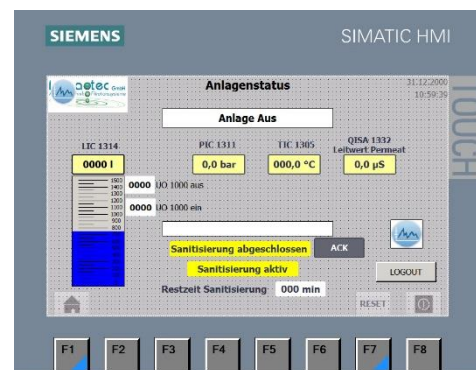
SIEMENS

SIMATIC HMI

TOUCH

aetec GmbH

Anlagenstatus

31.12.2000
10:59:39

Anlage Aus

LIC 1314

0000 l

PIC 1311

0,0 bar

TIC 1305

000,0 °C

QISA 1332
Leitwert Permeat

0,0 µS

1500
1400
1300
1200
1100
1000
900
800

0000 UO 1000 aus

0000 UO 1000 ein

Sanitisierung abgeschlossen

ACK

Sanitisierung aktiv

LOGOUT

Restzeit Sanitisierung

000 min

RESET

F1 F2 F3 F4 F5 F6 F7 F8